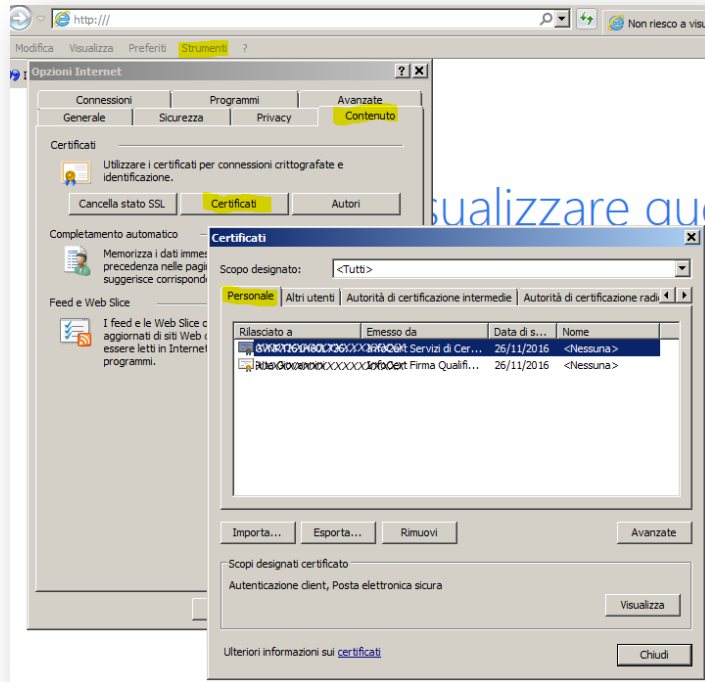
http:///

Non riesco a visu

Modifica Visualizza Preferiti Strumenti ?

Opzioni Internet

Connessioni Programmi Avanzate
Generale Sicurezza Privacy Contenuto

Certificati
Utilizzare i certificati per connessioni crittografate e identificazione.
Cancella stato SSL Certificati Autori

Completamento automatico
Memorizza i dati immes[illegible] precedenza nelle pagi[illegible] suggerisce corrispond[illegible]

Feed e Web Slice
I feed e le Web Slice c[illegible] aggiornati di siti Web c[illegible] essere letti in Internet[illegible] programmi.

sualizzare qu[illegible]

Certificati

Scopo designato: <Tutti>

Personale Altri utenti Autorità di certificazione intermedie Autorità di certificazione radi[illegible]

| Rilasciato a | Emesso da | Data di s... | Nome |
|---|---|---|---|
| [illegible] | InfoCert Servizi di Cer... | 26/11/2016 | <Nessuna> |
| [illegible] | InfoCert Firma Qualifi... | 26/11/2016 | <Nessuna> |

Importa... Esporta... Rimuovi Avanzate

Scopi designati certificato
Autenticazione client, Posta elettronica sicura
Visualizza

Ulteriori informazioni sui certificati
Chiudi